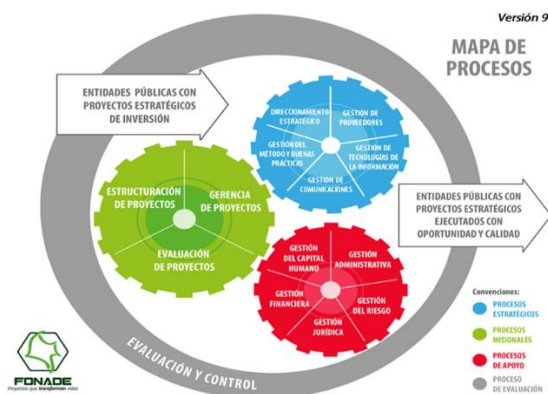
Versión 9

MAPA DE PROCESOS

ENTIDADES PÚBLICAS CON PROYECTOS ESTRATÉGICOS DE INVERSIÓN

DIRECCIONAMIENTO ESTRATÉGICO
GESTIÓN DE PROVEEDORES
GESTIÓN DEL MÉTODO Y BUENAS PRÁCTICAS
GESTIÓN DE TECNOLOGÍAS DE LA INFORMACIÓN
GESTIÓN DE COMUNICACIONES

ESTRUCTURACIÓN DE PROYECTOS
GERENCIA DE PROYECTOS
EVALUACIÓN DE PROYECTOS

ENTIDADES PÚBLICAS CON PROYECTOS ESTRATÉGICOS EJECUTADOS CON OPORTUNIDAD Y CALIDAD

GESTIÓN DEL CAPITAL HUMANO
GESTIÓN ADMINISTRATIVA
GESTIÓN FINANCIERA
GESTIÓN DEL RIESGO
GESTIÓN JURÍDICA

Convenciones:
PROCESOS ESTRATÉGICOS
PROCESOS MISIONALES
PROCESOS DE APOYO
PROCESO DE EVALUACIÓN

EVALUACIÓN Y CONTROL

FONADE
Proyectos que transforman vidas